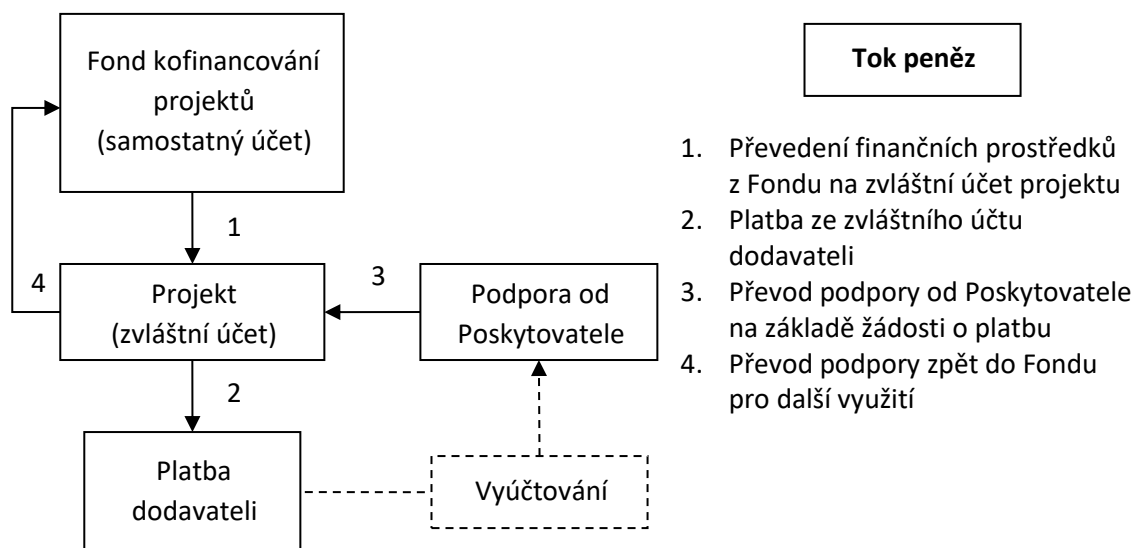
Fond kofinancování projektů (samostatný účet)

1

4

Projekt (zvláštní účet)

3

Podpora od Poskytovatele

2

Platba dodavateli

Vyúčtování

**Tok peněz**

1. Převedení finančních prostředků z Fondu na zvláštní účet projektu
2. Platba ze zvláštního účtu dodavateli
3. Převod podpory od Poskytovatele na základě žádosti o platbu
4. Převod podpory zpět do Fondu pro další využití